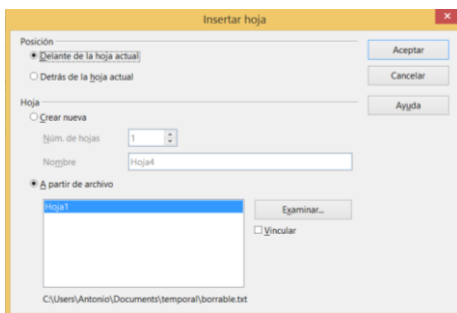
Insertar hoja

Posición
Delante de la hoja actual
Detrás de la hoja actual

Hoja
Crear nueva
Núm. de hojas 1
Nombre Hoja4
A partir de archivo
Hoja1
Examinar...
Vincular
C:\Users\Antonio\Documents\temporal\borrable.txt

Aceptar
Cancelar
Ayuda